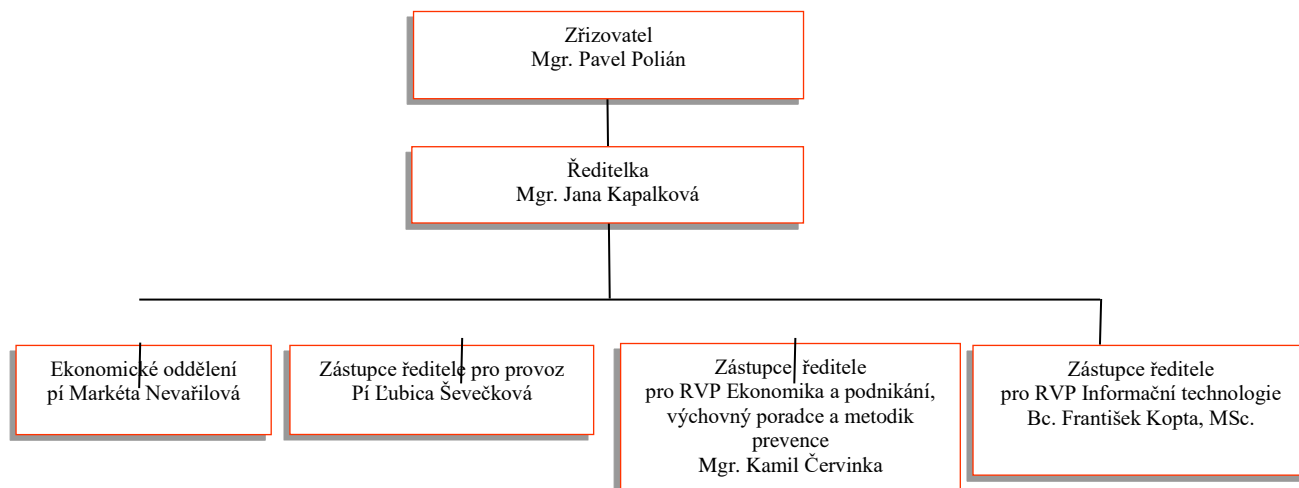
Zřizovatel
Mgr. Pavel Polián

Ředitelka
Mgr. Jana Kapalková

Ekonomické oddělení
pí Markéta Nevařilová

Zástupce ředitele pro provoz
Pí Ľubica Ševečková

Zástupce ředitele
pro RVP Ekonomika a podnikání, výchovný poradce a metodik prevence
Mgr. Kamil Červinka

Zástupce ředitele
pro RVP Informační technologie
Bc. František Kopta, MSc.